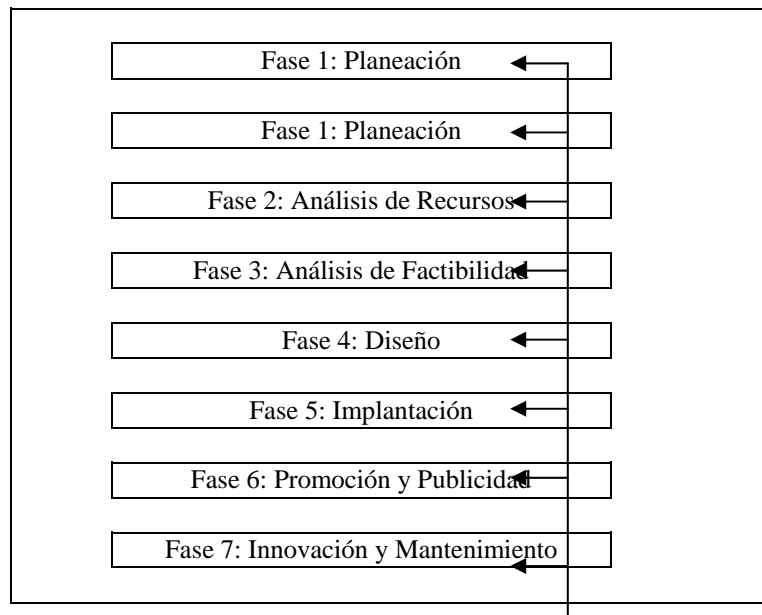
Fase 1: Planeación

Fase 1: Planeación

Fase 2: Análisis de Recursos

Fase 3: Análisis de Factibilidad

Fase 4: Diseño

Fase 5: Implantación

Fase 6: Promoción y Publicidad

Fase 7: Innovación y Mantenimiento